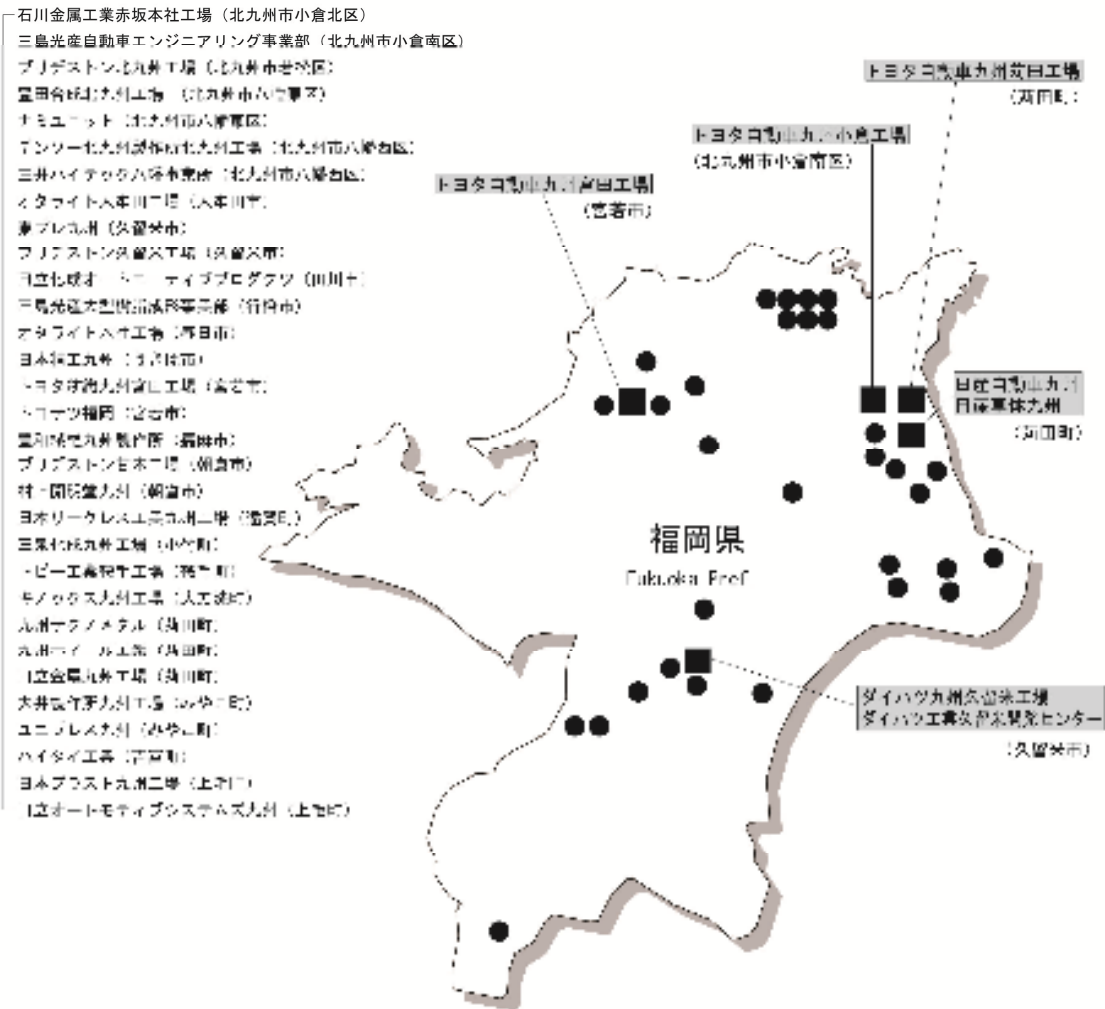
石川金属工業赤坂本社工場（北九州市小倉北区）
三島光産自動車エンジニアリング事業部（北九州市小倉南区）
ブリヂストン北九州工場（北九州市若松区）
豊田合成北九州工場（北九州市八幡東区）
ナモユニット（北九州市八幡東区）
デンソー北九州製作所北九州工場（北九州市八幡西区）
三井ハイテック八幡事業所（北九州市八幡西区）
タタイト八本田工場（八本田市）
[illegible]プレス九州（久留米市）
ブリヂストン久留米工場（久留米市）
日立化成オートモーティブプロダクツ（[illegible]）
三島光産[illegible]事業部（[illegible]市）
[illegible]（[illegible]市）
日本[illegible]九州（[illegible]市）
トヨタ紡織九州宮田工場（宮若市）
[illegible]福岡（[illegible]市）
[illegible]九州製作所（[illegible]市）
ブリヂストン甘木工場（朝倉市）
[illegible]九州（朝倉市）
日本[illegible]九州工場（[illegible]町）
三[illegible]九州工場（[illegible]町）
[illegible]工業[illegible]工場（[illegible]町）
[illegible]九州工場（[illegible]町）
九州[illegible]メタル（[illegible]町）
九州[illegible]工場（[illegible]町）
日立金属九州工場（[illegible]町）
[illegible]九州工場（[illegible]町）
ユニプレス九州（みやこ町）
ハイタイ工業（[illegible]町）
日本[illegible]九州工場（上毛町）
日立オートモティブシステムズ九州（上毛町）

トヨタ自動車九州苅田工場
（苅田町）

トヨタ自動車九州小倉工場
（北九州市小倉南区）

トヨタ自動車九州宮田工場
（宮若市）

日産自動車九州
日産車体九州
（苅田町）

福岡県
Fukuoka Pref.

ダイハツ九州久留米工場
ダイハツ工業久留米開発センター
（久留米市）